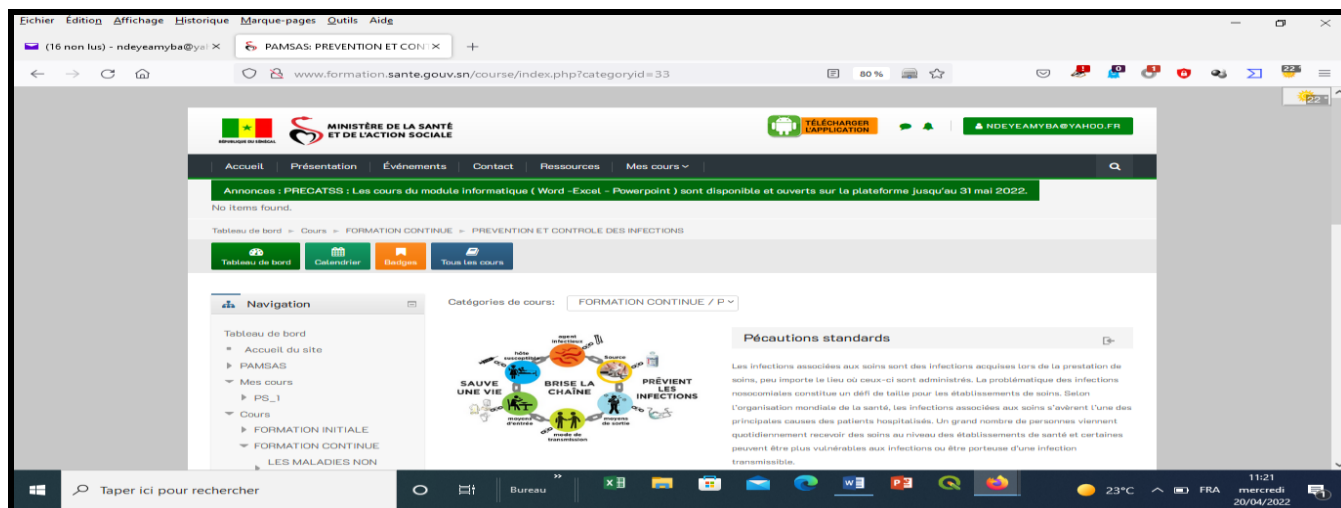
Fichier Édition Affichage Historique Marque-pages Outils Aide

(16 non lus) - ndeyeamyba@ya ×
PAMSAS: PREVENTION ET CON ×
+

www.formation.sante.gouv.sn/course/index.php?categoryid=33
80 %

22

MINISTÈRE DE LA SANTÉ ET DE L'ACTION SOCIALE
RÉPUBLIQUE DU SÉNÉGAL

TÉLÉCHARGER L'APPLICATION

NDEYEAMYBA@YAHOO.FR

Accueil Présentation Événements Contact Ressources Mes cours

Annonces : PRECATSS : Les cours du module informatique ( Word -Excel - Powerpoint ) sont disponible et ouverts sur la plateforme jusqu'au 31 mai 2022.

No items found.

Tableau de bord ► Cours ► FORMATION CONTINUE ► PREVENTION ET CONTROLE DES INFECTIONS

Tableau de bord
Calendrier
Badges
Tous les cours

Navigation

Tableau de bord
Accueil du site
PAMSAS
Mes cours
PS_1
Cours
FORMATION INITIALE
FORMATION CONTINUE
LES MALADIES NON

Catégories de cours: FORMATION CONTINUE / P

agent infectieux
hôte susceptible
source
SAUVE UNE VIE
BRISE LA CHAÎNE
PRÉVIENT LES INFECTIONS
moyens d'entrée
mode de transmission
moyens de sortie

Pécautions standards

Les infections associées aux soins sont des infections acquises lors de la prestation de soins, peu importe le lieu où ceux-ci sont administrés. La problématique des infections nosocomiales constitue un défi de taille pour les établissements de soins. Selon l'organisation mondiale de la santé, les infections associées aux soins s'avèrent l'une des principales causes des patients hospitalisés. Un grand nombre de personnes viennent quotidiennement recevoir des soins au niveau des établissements de santé et certaines peuvent être plus vulnérables aux infections ou être porteuse d'une infection transmissible.

Taper ici pour rechercher
Bureau
23°C FRA
11:21
mercredi
20/04/2022